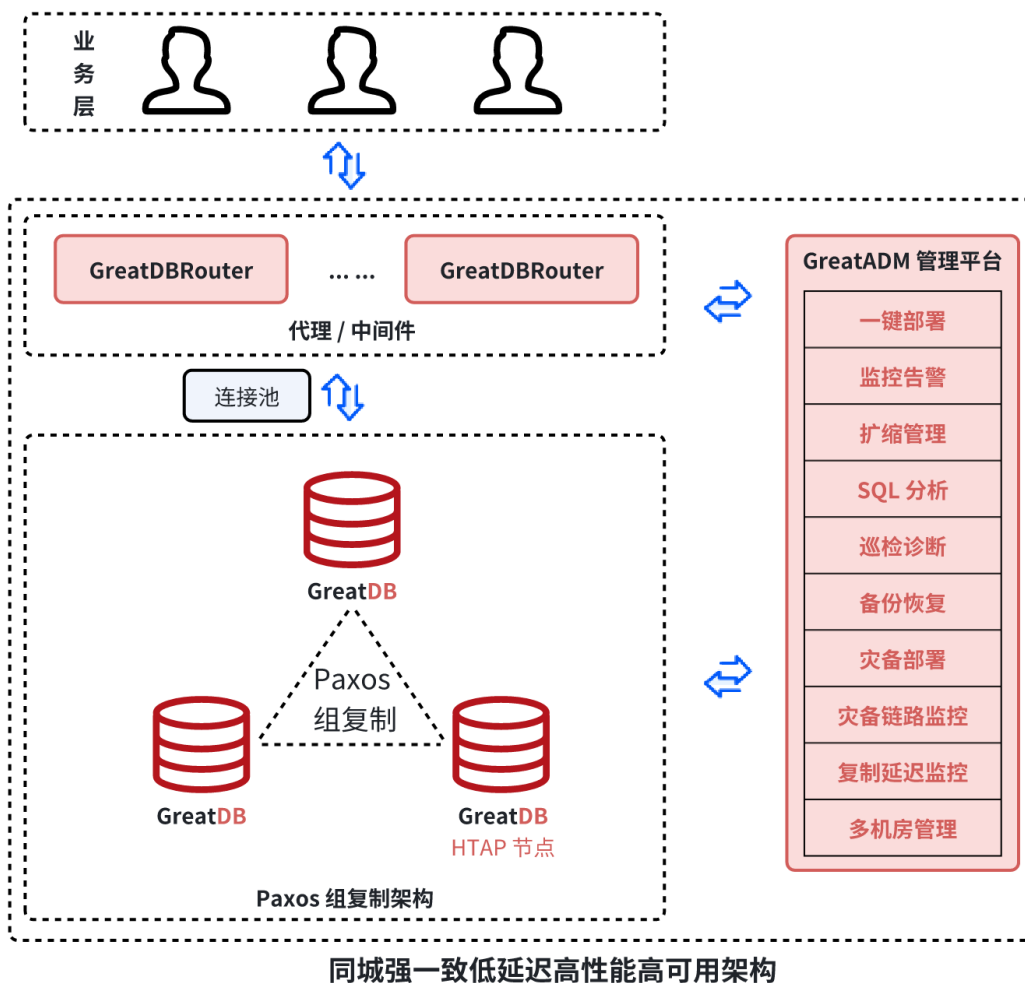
业务层

GreatDBRouter …… GreatDBRouter

代理 / 中间件

连接池

GreatDB

Paxos 组复制

GreatDB

GreatDB
HTAP 节点

Paxos 组复制架构

GreatADM 管理平台

一键部署
监控告警
扩缩管理
SQL 分析
巡检诊断
备份恢复
灾备部署
灾备链路监控
复制延迟监控
多机房管理

同城强一致低延迟高性能高可用架构